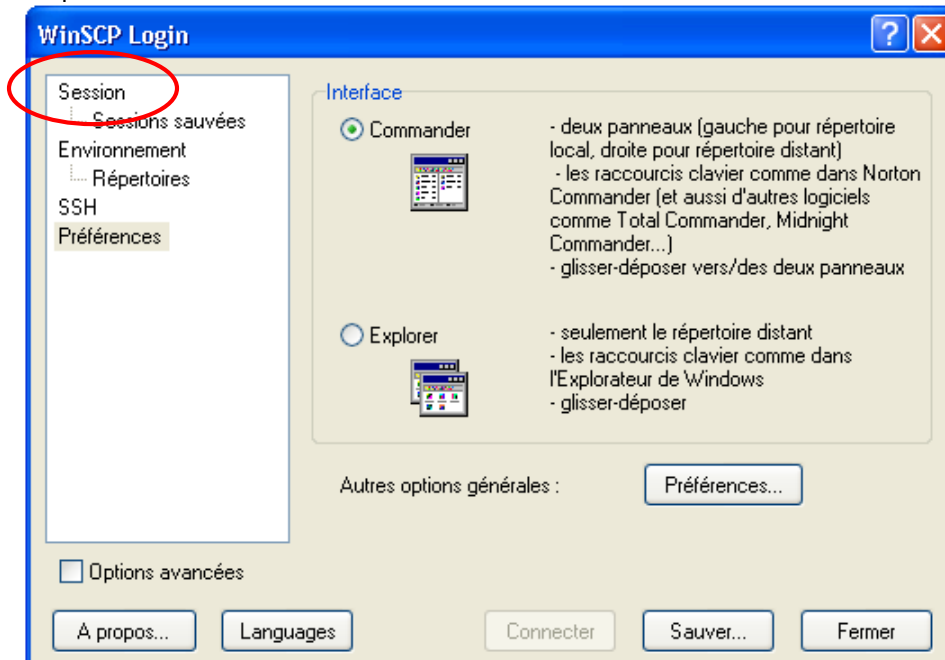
WinSCP Login

?

Session
Sessions sauvées
Environnement
Répertoires
SSH
Préférences

Interface

Commander

- deux panneaux (gauche pour répertoire local, droite pour répertoire distant)
- les raccourcis clavier comme dans Norton Commander (et aussi d'autres logiciels comme Total Commander, Midnight Commander...)
- glisser-déposer vers/des deux panneaux

Explorer

- seulement le répertoire distant
- les raccourcis clavier comme dans l'Explorateur de Windows
- glisser-déposer

Autres options générales :

Préférences...

Options avancées

A propos...

Languages

Connecter

Sauver...

Fermer